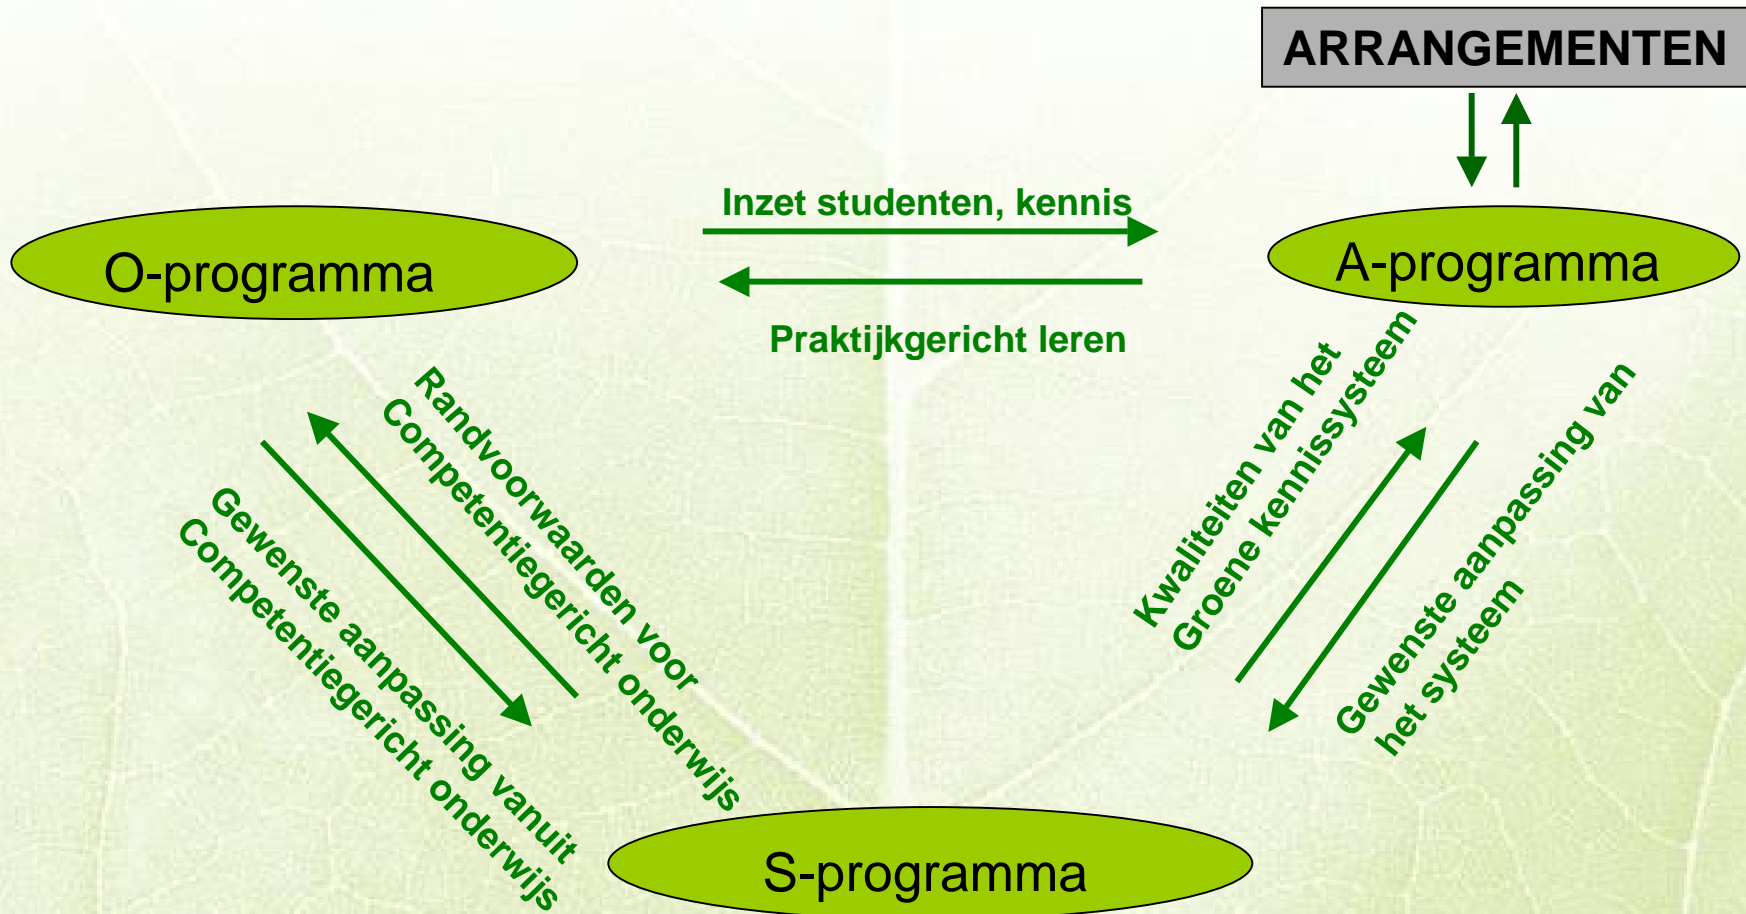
ARRANGEMENTEN

Inzet studenten, kennis

O-programma

A-programma

Praktijkgericht leren

Randvoorwaarden voor Competentiegericht onderwijs

Gewenste aanpassing vanuit Competentiegericht onderwijs

Kwaliteiten van het Groene kennissysteem

Gewenste aanpassing van het systeem

S-programma